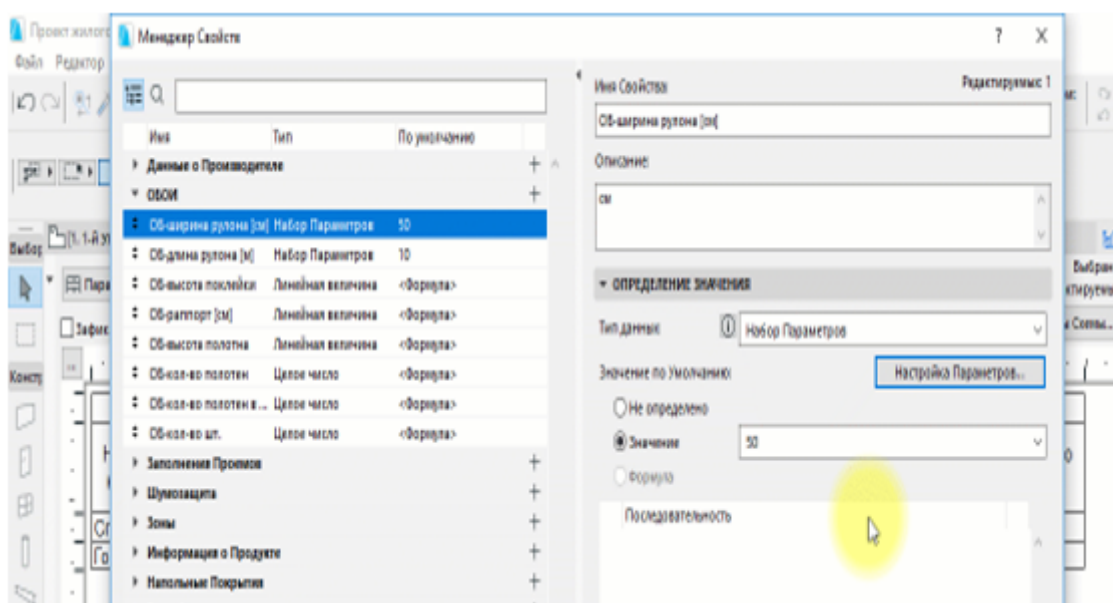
Проект жилого
Файл Редактор
Менеджер Свойств
?
X

| Имя | Тип | По умолчанию |
|---|---|---|
| Данные о Производителе | | |
| ОБОИ | | |
| ОБ-ширина рулона [см] | Набор Параметров | 50 |
| ОБ-длина рулона [м] | Набор Параметров | 10 |
| ОБ-высота поклейки | Линейная величина | <Формула> |
| ОБ-раппорт [см] | Линейная величина | <Формула> |
| ОБ-высота полотна | Линейная величина | <Формула> |
| ОБ-кол-во полотен | Целое число | <Формула> |
| ОБ-кол-во полотен в... | Целое число | <Формула> |
| ОБ-кол-во шт. | Целое число | <Формула> |
| Заполнения Проемов | | |
| Шумозащита | | |
| Зоны | | |
| Информация о Продукте | | |
| Напольные Покрытия | | |

Имя Свойства
Редактируемые: 1
ОБ-ширина рулона [см]
Описание
см
ОПРЕДЕЛЕНИЕ ЗНАЧЕНИЯ
Тип данных
Набор Параметров
Значение по Умолчанию
Настройка Параметров...
Не определено
Значение
50
Формула
Последовательность

Выбор
Конст
Зафик
Выбран
Сотвы